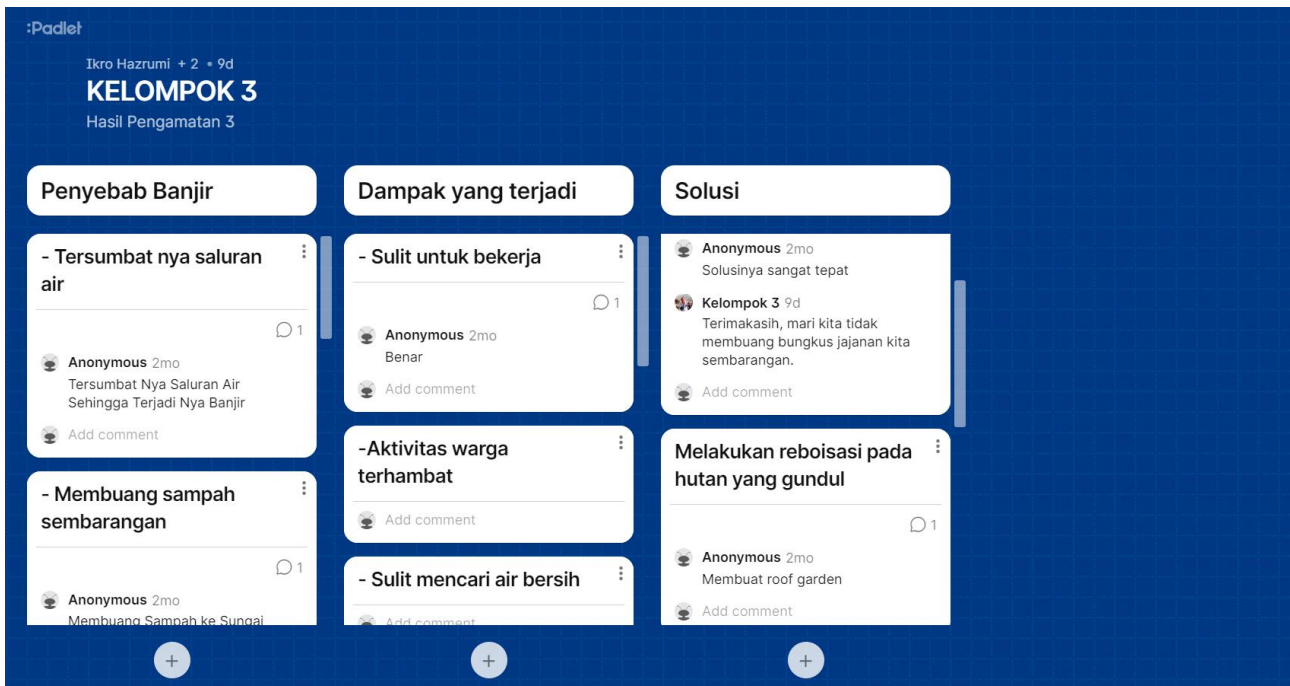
:Padlet

Ikro Hazrumi + 2 • 9d
KELOMPOK 3
Hasil Pengamatan 3

Penyebab Banjir

- Tersumbat nya saluran air

1

Anonymous 2mo
Tersumbat Nya Saluran Air Sehingga Terjadi Nya Banjir

Add comment

- Membuang sampah sembarangan

1

Anonymous 2mo
Membuang Sampah ke Sungai

Dampak yang terjadi

- Sulit untuk bekerja

1

Anonymous 2mo
Benar

Add comment

-Aktivitas warga terhambat

Add comment

- Sulit mencari air bersih

Add comment

Solusi

Anonymous 2mo
Solusinya sangat tepat

Kelompok 3 9d
Terimakasih, mari kita tidak membuang bungkus jajanan kita sembarangan.

Add comment

Melakukan reboisasi pada hutan yang gundul

1

Anonymous 2mo
Membuat roof garden

Add comment

+

+

+